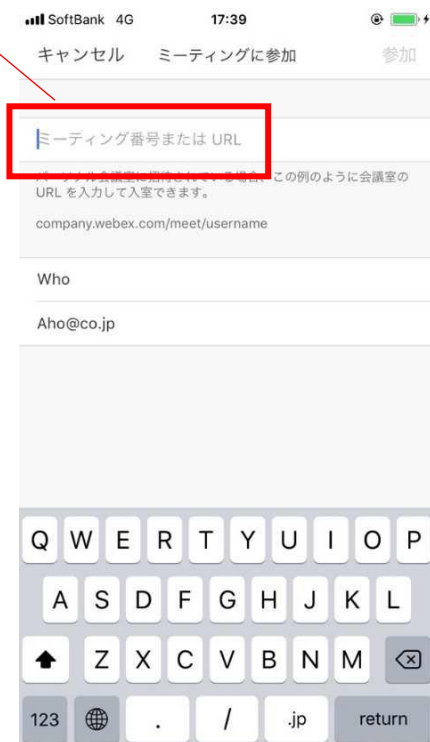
SoftBank 4G 17:39

キャンセル ミーティングに参加 参加

ミーティング番号または URL

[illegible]場合、この例のように会議室の URL を入力して入室できます。

company.webex.com/meet/username

Who

Aho@co.jp

Q W E R T Y U I O P
A S D F G H J K L
Z X C V B N M
123 . / .jp return